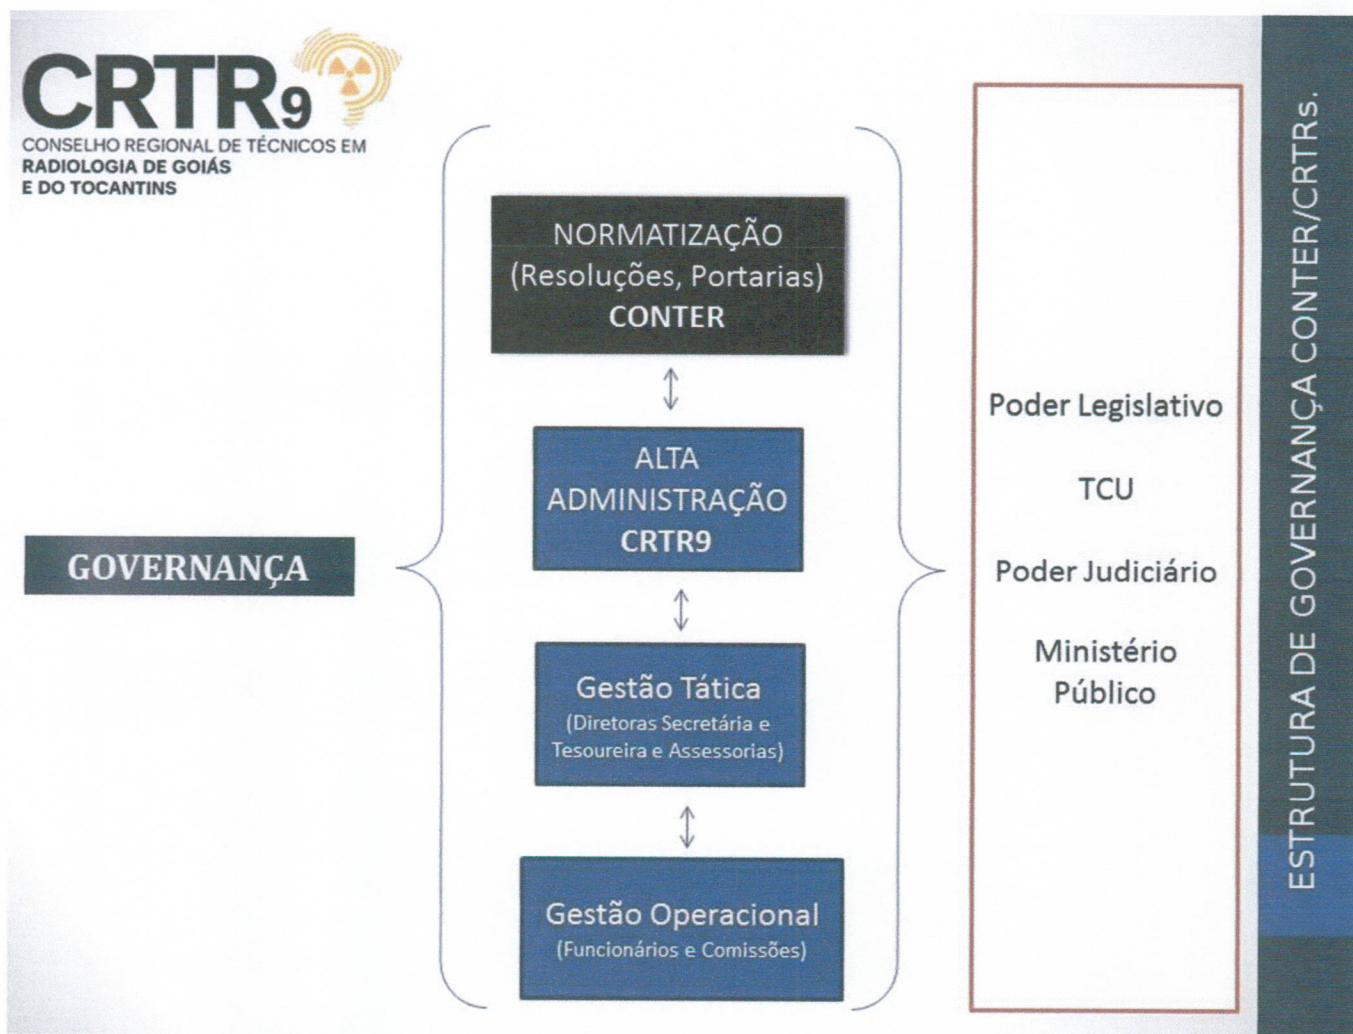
CRTR9
CONSELHO REGIONAL DE TÉCNICOS EM
RADIOLOGIA DE GOIÁS
E DO TOCANTINS

GOVERNANÇA

NORMATIZAÇÃO
(Resoluções, Portarias)
CONTER

ALTA
ADMINISTRAÇÃO
CRTR9

Gestão Tática
(Diretoras Secretária e Tesoureira e Assessorias)

Gestão Operacional
(Funcionários e Comissões)

Poder Legislativo

TCU

Poder Judiciário

Ministério Público

ESTRUTURA DE GOVERNANÇA CONTER/CRTRs.